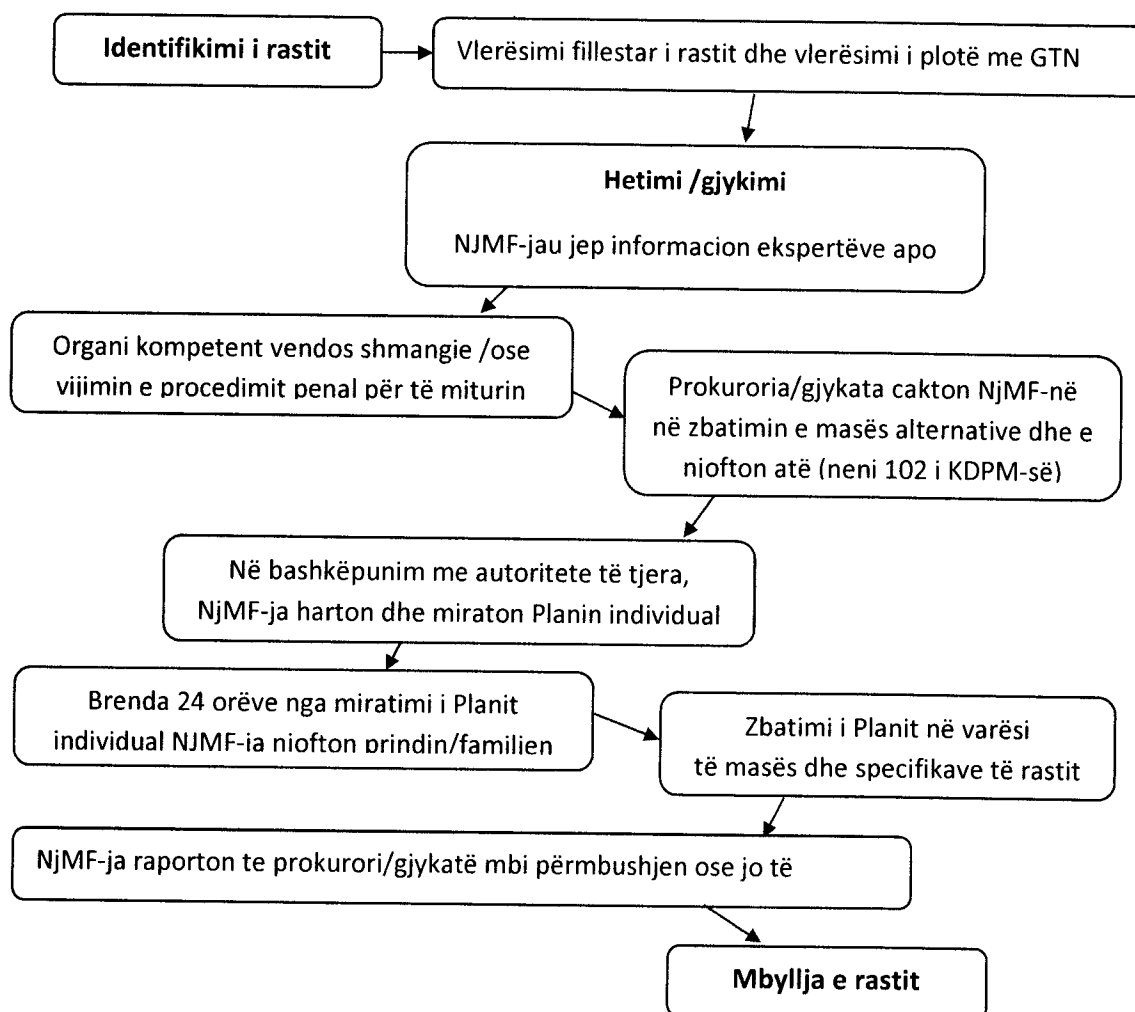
Identifikimi i rastit

Vlerësimi fillestar i rastit dhe vlerësimi i plotë me GTN

Hetimi /gjykimi

NJMF-jau jep informacion ekspertëve apo

Organi kompetent vendos shmangie /ose vijimin e procedimit penal për të miturin

Prokuroria/gjykata cakton NjMF-në në zbatimin e masës alternative dhe e niofton atë (neni 102 i KDPM-së)

Në bashkëpunim me autoritete të tjera, NjMF-ja harton dhe miraton Planin individual

Brenda 24 orëve nga miratimi i Planit individual NJMF-ia niofton prindin/familien

Zbatimi i Planit në varësi të masës dhe specifikave të rastit

NjMF-ja raporton te prokurori/gjykatë mbi përmbushjen ose jo të

Mbyllja e rastit